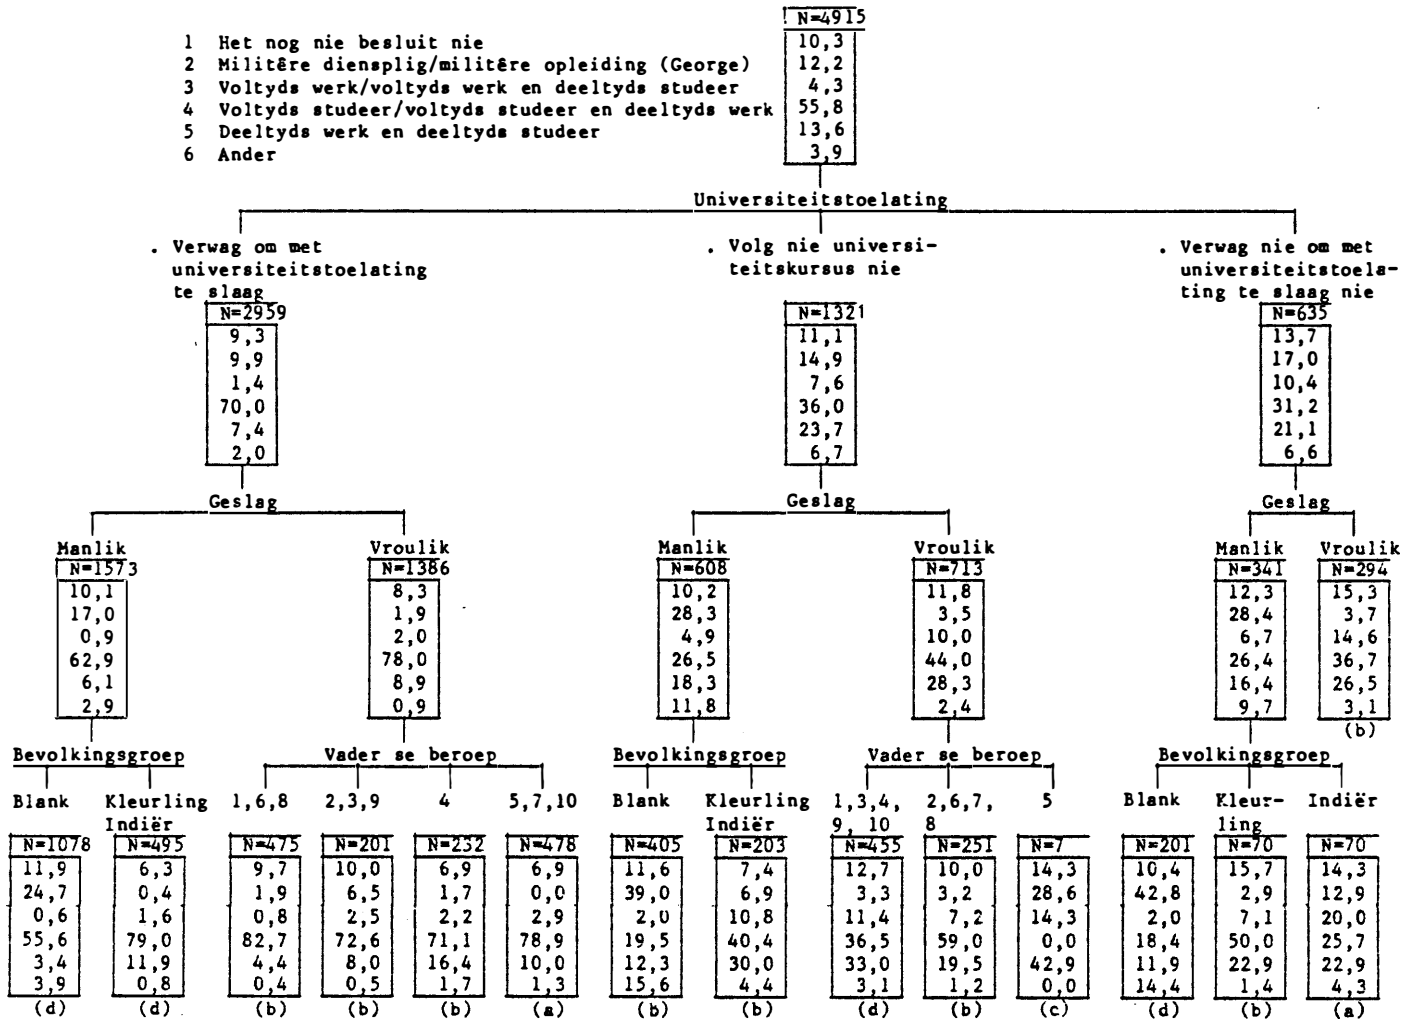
1 Het nog nie besluit nie
2 Militêre diensplig/militêre opleiding (George)
3 Voltyds werk/voltyds werk en deeltyds studeer
4 Voltyds studeer/voltyds studeer en deeltyds werk
5 Deeltyds werk en deeltyds studeer
6 Ander

| N=4915 |
|---|
| 10,3 |
| 12,2 |
| 4,3 |
| 55,8 |
| 13,6 |
| 3,9 |

Universiteitstoelating

. Verwag om met universiteitstoelating te slaag

| N=2959 |
|---|
| 9,3 |
| 9,9 |
| 1,4 |
| 70,0 |
| 7,4 |
| 2,0 |

. Volg nie universiteitskursus nie

| N=1321 |
|---|
| 11,1 |
| 14,9 |
| 7,6 |
| 36,0 |
| 23,7 |
| 6,7 |

. Verwag nie om met universiteitstoelating te slaag nie

| N=635 |
|---|
| 13,7 |
| 17,0 |
| 10,4 |
| 31,2 |
| 21,1 |
| 6,6 |

Geslag

| Manlik N=1573 | Vroulik N=1386 |
|---|---|
| 10,1 | 8,3 |
| 17,0 | 1,9 |
| 0,9 | 2,0 |
| 62,9 | 78,0 |
| 6,1 | 8,9 |
| 2,9 | 0,9 |

Geslag

| Manlik N=608 | Vroulik N=713 |
|---|---|
| 10,2 | 11,8 |
| 28,3 | 3,5 |
| 4,9 | 10,0 |
| 26,5 | 44,0 |
| 18,3 | 28,3 |
| 11,8 | 2,4 |

Geslag

| Manlik N=341 | Vroulik N=294 |
|---|---|
| 12,3 | 15,3 |
| 28,4 | 3,7 |
| 6,7 | 14,6 |
| 26,4 | 36,7 |
| 16,4 | 26,5 |
| 9,7 | 3,1 |
| | (b) |

Bevolkingsgroep

| Blank N=1078 | Kleurling Indiër N=495 |
|---|---|
| 11,9 | 6,3 |
| 24,7 | 0,4 |
| 0,6 | 1,6 |
| 55,6 | 79,0 |
| 3,4 | 11,9 |
| 3,9 | 0,8 |
| (d) | (d) |

Vader se beroep

| 1,6,8 N=475 | 2,3,9 N=201 | 4 N=232 | 5,7,10 N=478 |
|---|---|---|---|
| 9,7 | 10,0 | 6,9 | 6,9 |
| 1,9 | 6,5 | 1,7 | 0,0 |
| 0,8 | 2,5 | 2,2 | 2,9 |
| 82,7 | 72,6 | 71,1 | 78,9 |
| 4,4 | 8,0 | 16,4 | 10,0 |
| 0,4 | 0,5 | 1,7 | 1,3 |
| (b) | (b) | (b) | (a) |

Bevolkingsgroep

| Blank N=405 | Kleurling Indiër N=203 |
|---|---|
| 11,6 | 7,4 |
| 39,0 | 6,9 |
| 2,0 | 10,8 |
| 19,5 | 40,4 |
| 12,3 | 30,0 |
| 15,6 | 4,4 |
| (b) | (b) |

Vader se beroep

| 1,3,4, 9, 10 N=455 | 2,6,7, 8 N=251 | 5 N=7 |
|---|---|---|
| 12,7 | 10,0 | 14,3 |
| 3,3 | 3,2 | 28,6 |
| 11,4 | 7,2 | 14,3 |
| 36,5 | 59,0 | 0,0 |
| 33,0 | 19,5 | 42,9 |
| 3,1 | 1,2 | 0,0 |
| (d) | (b) | (c) |

Bevolkingsgroep

| Blank N=201 | Kleurling N=70 | Indiër N=70 |
|---|---|---|
| 10,4 | 15,7 | 14,3 |
| 42,8 | 2,9 | 12,9 |
| 2,0 | 7,1 | 20,0 |
| 18,4 | 50,0 | 25,7 |
| 11,9 | 22,9 | 22,9 |
| 14,4 | 1,4 | 4,3 |
| (d) | (b) | (a) |